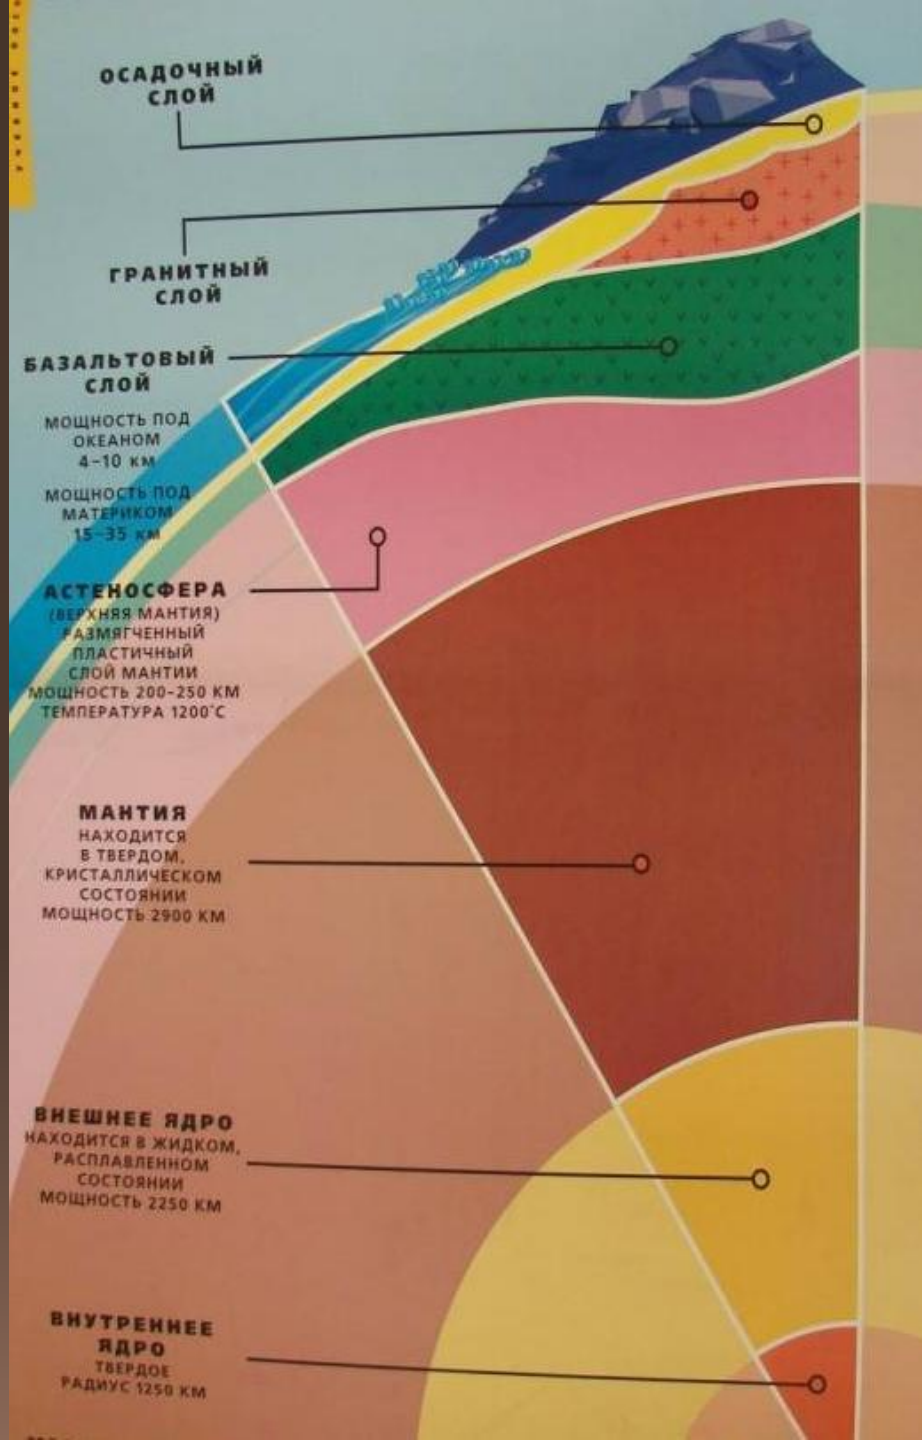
ОСАДОЧНЫЙ СЛОЙ

ГРАНИТНЫЙ СЛОЙ

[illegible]

БАЗАЛЬТОВЫЙ СЛОЙ

МОЩНОСТЬ ПОД ОКЕАНОМ 4–10 КМ

МОЩНОСТЬ ПОД МАТЕРИКОМ 15–35 КМ

АСТЕНОСФЕРА
(ВЕРХНЯЯ МАНТИЯ)
РАЗМЯГЧЕННЫЙ ПЛАСТИЧНЫЙ СЛОЙ МАНТИИ
МОЩНОСТЬ 200–250 КМ
ТЕМПЕРАТУРА 1200°С

МАНТИЯ
НАХОДИТСЯ В ТВЕРДОМ, КРИСТАЛЛИЧЕСКОМ СОСТОЯНИИ
МОЩНОСТЬ 2900 КМ

ВНЕШНЕЕ ЯДРО
НАХОДИТСЯ В ЖИДКОМ, РАСПЛАВЛЕННОМ СОСТОЯНИИ
МОЩНОСТЬ 2250 КМ

ВНУТРЕННЕЕ ЯДРО
ТВЕРДОЕ
РАДИУС 1250 КМ